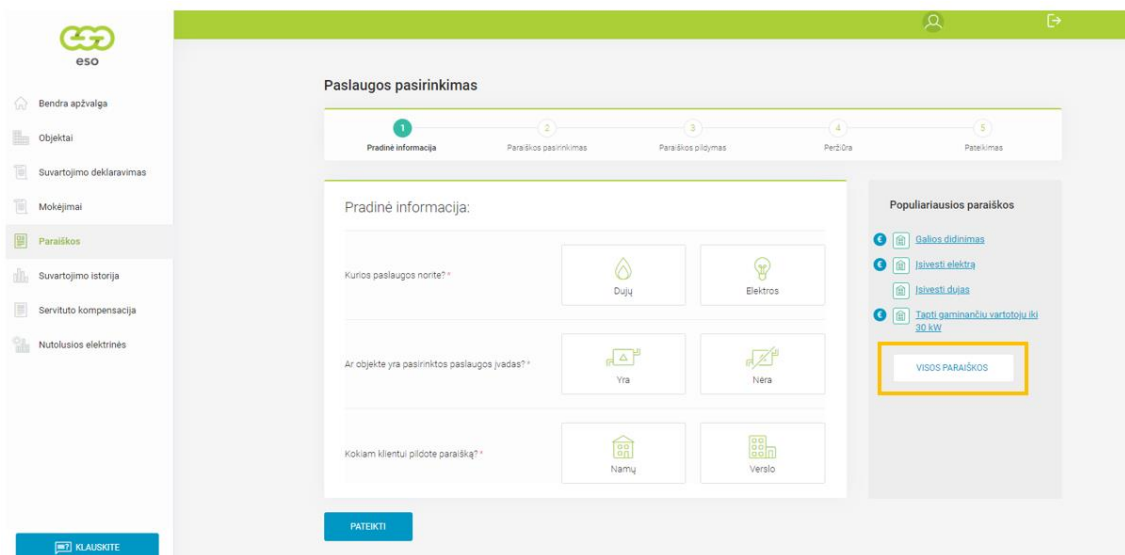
eso

Bendra apžvalga

Objektai

Suvartojimo deklaravimas

Mokėjimai

Paraiškos

Suvartojimo istorija

Servituto kompensacija

Nutolusios elektrinės

KLAUSKITE

Paslaugos pasirinkimas

1 Pradinė informacija
2 Paraiškos pasirinkimas
3 Paraiškos pildymas
4 Peržiūra
5 Pateikimas

Pradinė informacija:

Kurios paslaugos norite? *

Dujų

Elektros

Ar objekte yra pasirinktos paslaugos įvadas? *

Yra

Nėra

Kokiam klientui pildote paraišką? *

Namų

Verslo

PATEIKTI

Populiariausios paraiškos

€ Galios didinimas

€ Įsivesti elektrą

Įsivesti dujas

€ Tapti gaminančiu vartotoju iki 30 kW

VISOS PARAIŠKOS